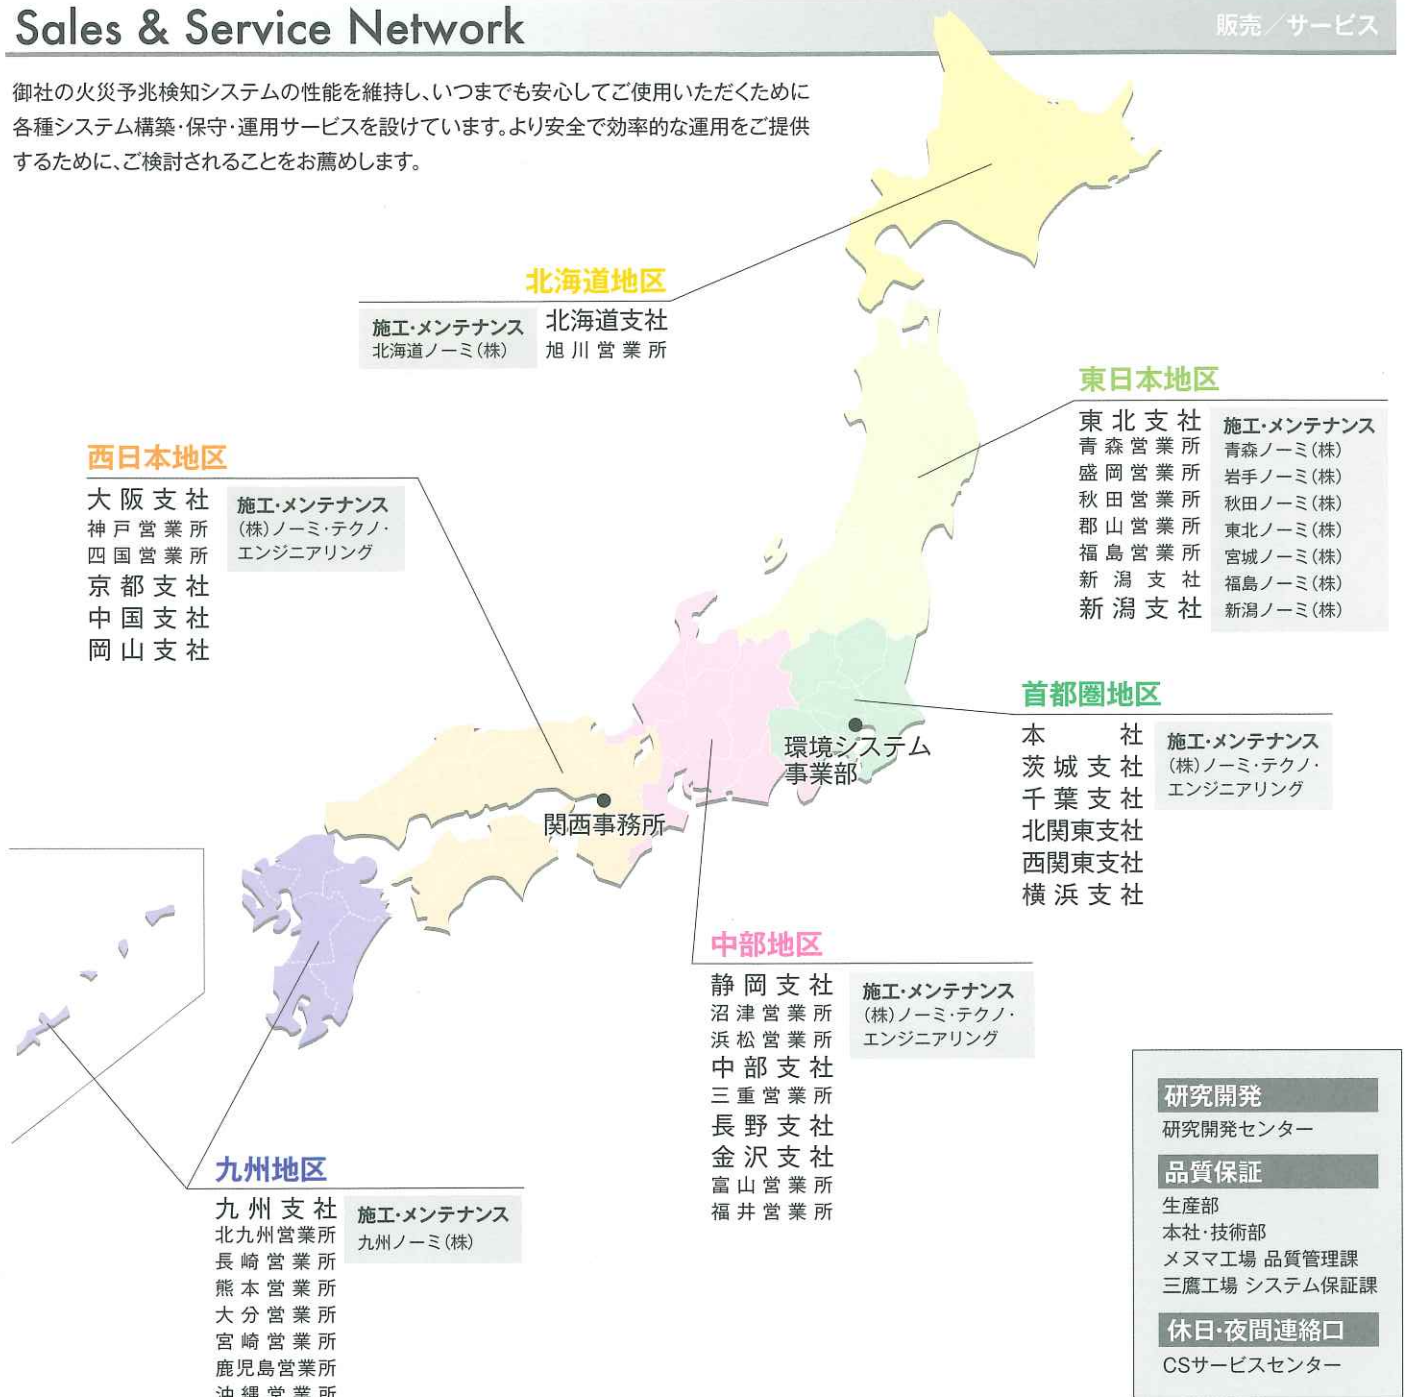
Sales & Service Network

販売／サービス

御社の火災予兆検知システムの性能を維持し、いつまでも安心してご使用いただくために各種システム構築・保守・運用サービスを設けています。より安全で効率的な運用をご提供するために、ご検討されることをお薦めします。

北海道地区

施工・メンテナンス
北海道ノーミ(株)

北海道支社
旭川営業所

東日本地区

東北支社
青森営業所
盛岡営業所
秋田営業所
郡山営業所
福島営業所
新潟支社
新潟支社

施工・メンテナンス
青森ノーミ(株)
岩手ノーミ(株)
秋田ノーミ(株)
東北ノーミ(株)
宮城ノーミ(株)
福島ノーミ(株)
新潟ノーミ(株)

西日本地区

大阪支社
神戸営業所
四国営業所
京都支社
中国支社
岡山支社

施工・メンテナンス
(株)ノーミ・テクノ・エンジニアリング

環境システム事業部

関西事務所

首都圏地区

本社
茨城支社
千葉支社
北関東支社
西関東支社
横浜支社

施工・メンテナンス
(株)ノーミ・テクノ・エンジニアリング

中部地区

静岡支社
沼津営業所
浜松営業所
中部支社
三重営業所
長野支社
金沢支社
富山営業所
福井営業所

施工・メンテナンス
(株)ノーミ・テクノ・エンジニアリング

九州地区

九州支社
北九州営業所
長崎営業所
熊本営業所
大分営業所
宮崎営業所
鹿児島営業所
沖縄営業所

施工・メンテナンス
九州ノーミ(株)

研究開発
研究開発センター

品質保証
生産部
本社・技術部
メヌマ工場 品質管理課
三鷹工場 システム保証課

休日・夜間連絡口
CSサービスセンター